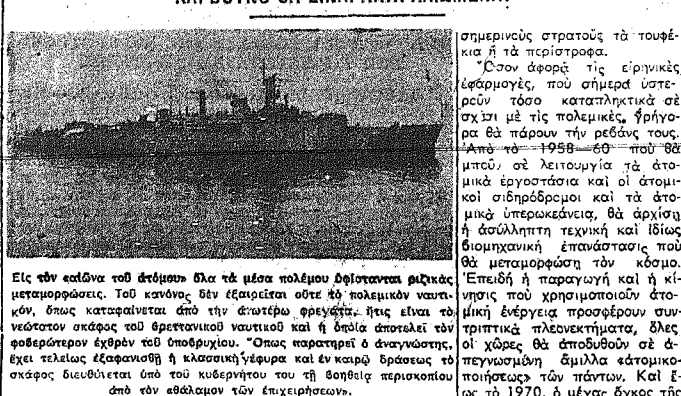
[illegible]

Εἰς τὸν «αἰῶνα τοῦ ἀτόμου» ὅλα τὰ μέσα πολέμου ὑφίστανται ριζικὰς μεταμορφώσεις. Τοῦ κανόνος δὲν ἐξαιρεῖται οὔτε τὸ πολεμικὸν ναυτικόν, ὅπως καταφαίνεται ἀπὸ τὴν ἀνωτέρω φρεγάτα, ἥτις εἶναι τὸ νεώτατον σκάφος τοῦ βρεττανικοῦ ναυτικοῦ καὶ ἡ ὁποία ἀποτελεῖ τὸν φοβερώτερον ἐχθρὸν τοῦ ὑποβρυχίου. Ὅπως παρατηρεῖ ὁ ἀναγνώστης, ἔχει τελείως ἐξαφανισθῆ ἡ κλασσικὴ γέφυρα καὶ ἐν καιρῷ δράσεως τὸ σκάφος διευθύνεται ὑπὸ τοῦ κυβερνήτου του τῇ βοηθείᾳ περισκοπίου ἀπὸ τὸν θάλαμον τῶν ἐπιχειρήσεων.

σημερινοὺς στρατοὺς τὰ τουφέκια ἢ τὰ περίστροφα.

Ὅσον ἀφορᾷ τὶς εἰρηνικὲς ἐφαρμογές, ποὺ σήμερα ὑστεροῦν τόσο καταπληκτικὰ σὲ σχέσι μὲ τὶς πολεμικές, γρήγορα θὰ πάρουν τὴν ρεβάνς τους. Ἀπὸ τὸ 1958—60 ποὺ θὰ μποῦν σὲ λειτουργία τὰ ἀτομικὰ ἐργοστάσια καὶ οἱ ἀτομικοὶ σιδηρόδρομοι καὶ τὰ ἀτομικὰ ὑπερωκεάνεια, θὰ ἀρχίσῃ ἡ ἀσύλληπτη τεχνικὴ καὶ ἰδίως βιομηχανικὴ ἐπανάστασις ποὺ θὰ μεταμορφώσῃ τὸν κόσμο. Ἐπειδὴ ἡ παραγωγὴ καὶ ἡ κίνησις ποὺ χρησιμοποιοῦν ἀτομικὴ ἐνέργεια προσφέρουν συντριπτικὰ πλεονεκτήματα, ὅλες οἱ χῶρες θὰ ἀποδυθοῦν σὲ ἀπεγνωσμένη ἅμιλλα «ἀτομικοποιήσεως» τῶν πάντων. Καὶ ἕως τὸ 1970, ὁ μέγας ὄγκος τῆς